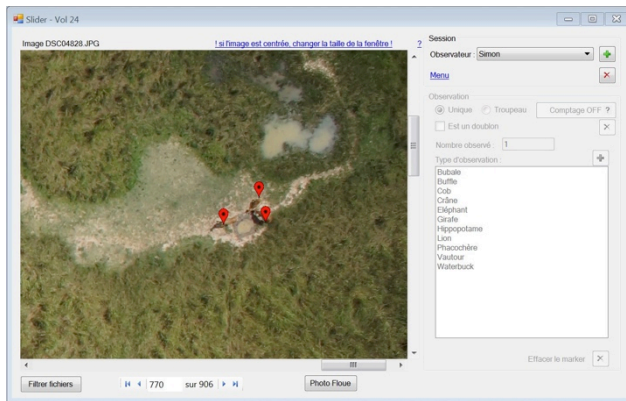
Slider - Vol 24

Image DSC04828.JPG

! si l'image est centrée, changer la taille de la fenêtre !

?

Session

Observateur : Simon

Menu

Observation

Unique

Troupeau

Comptage OFF ?

Est un doublon

Nombre observé : 1

Type d'observation :

Bubale
Buffle
Cob
Crâne
Eléphant
Girafe
Hippopotame
Lion
Phacochère
Vautour
Waterbuck

Effacer le marker

Filtrer fichiers

770

sur 906

Photo Floue